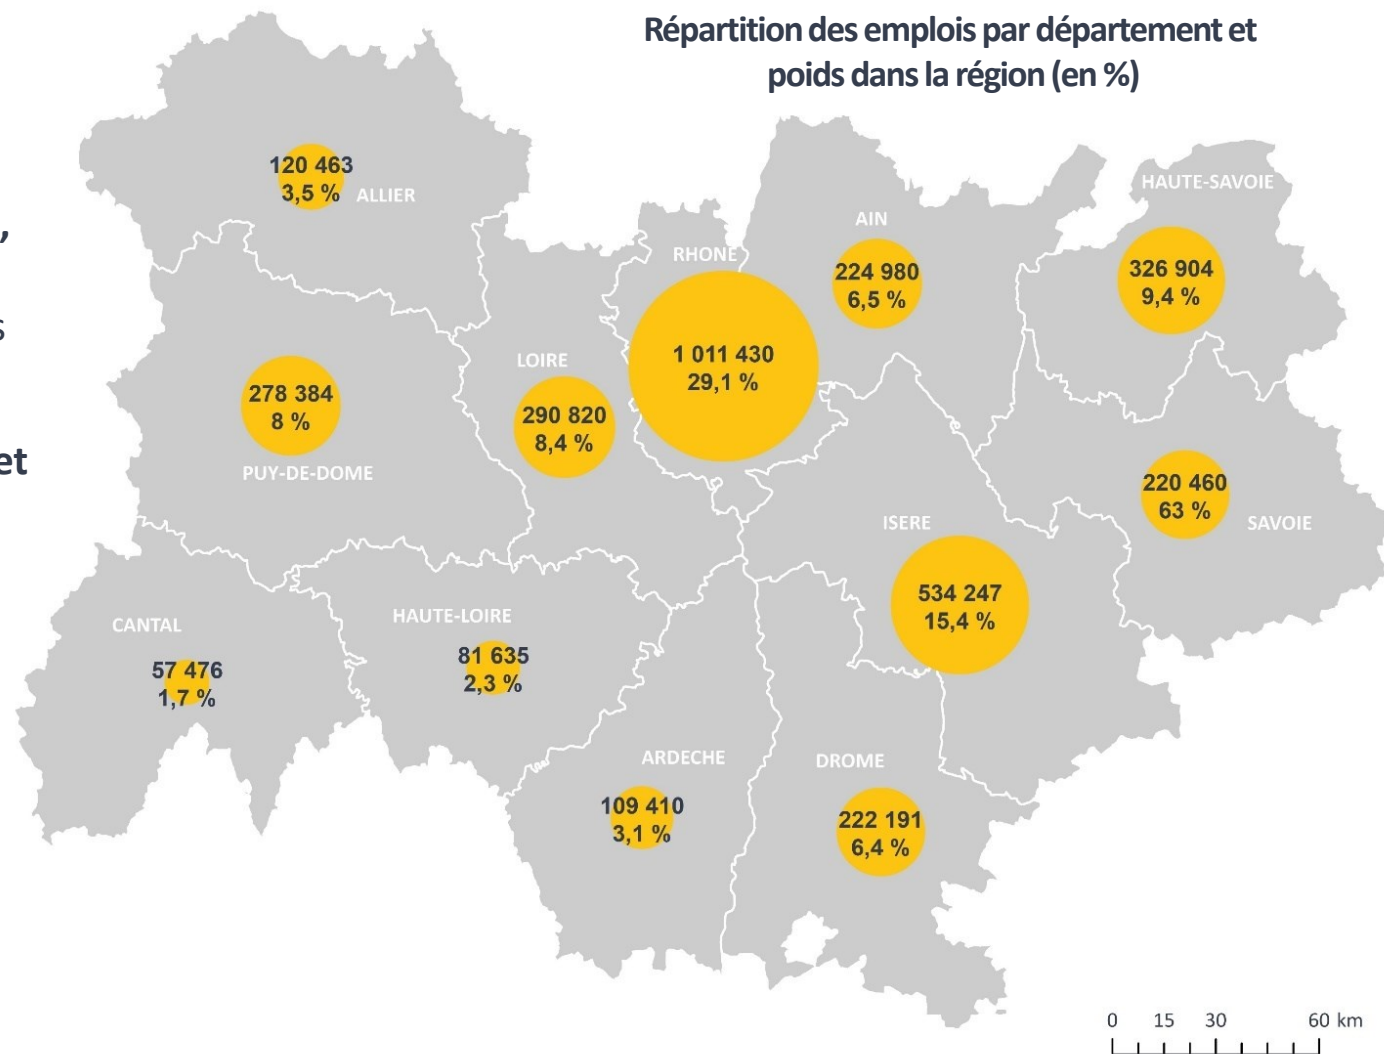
Répartition des emplois par département et poids dans la région (en %)

,

s

et

120 463
3,5 %
ALLIER

HAUTE-SAVOIE

AIN

RHONE

224 980
6,5 %

326 904
9,4 %

LOIRE

1 011 430
29,1 %

278 384
8 %

290 820
8,4 %

PUY-DE-DOME

220 460
63 %

SAVOIE

ISERE

534 247
15,4 %

CANTAL

HAUTE-LOIRE

57 476
1,7 %

81 635
2,3 %

ARDECHE

DROME

109 410
3,1 %

222 191
6,4 %

0 15 30 60 km